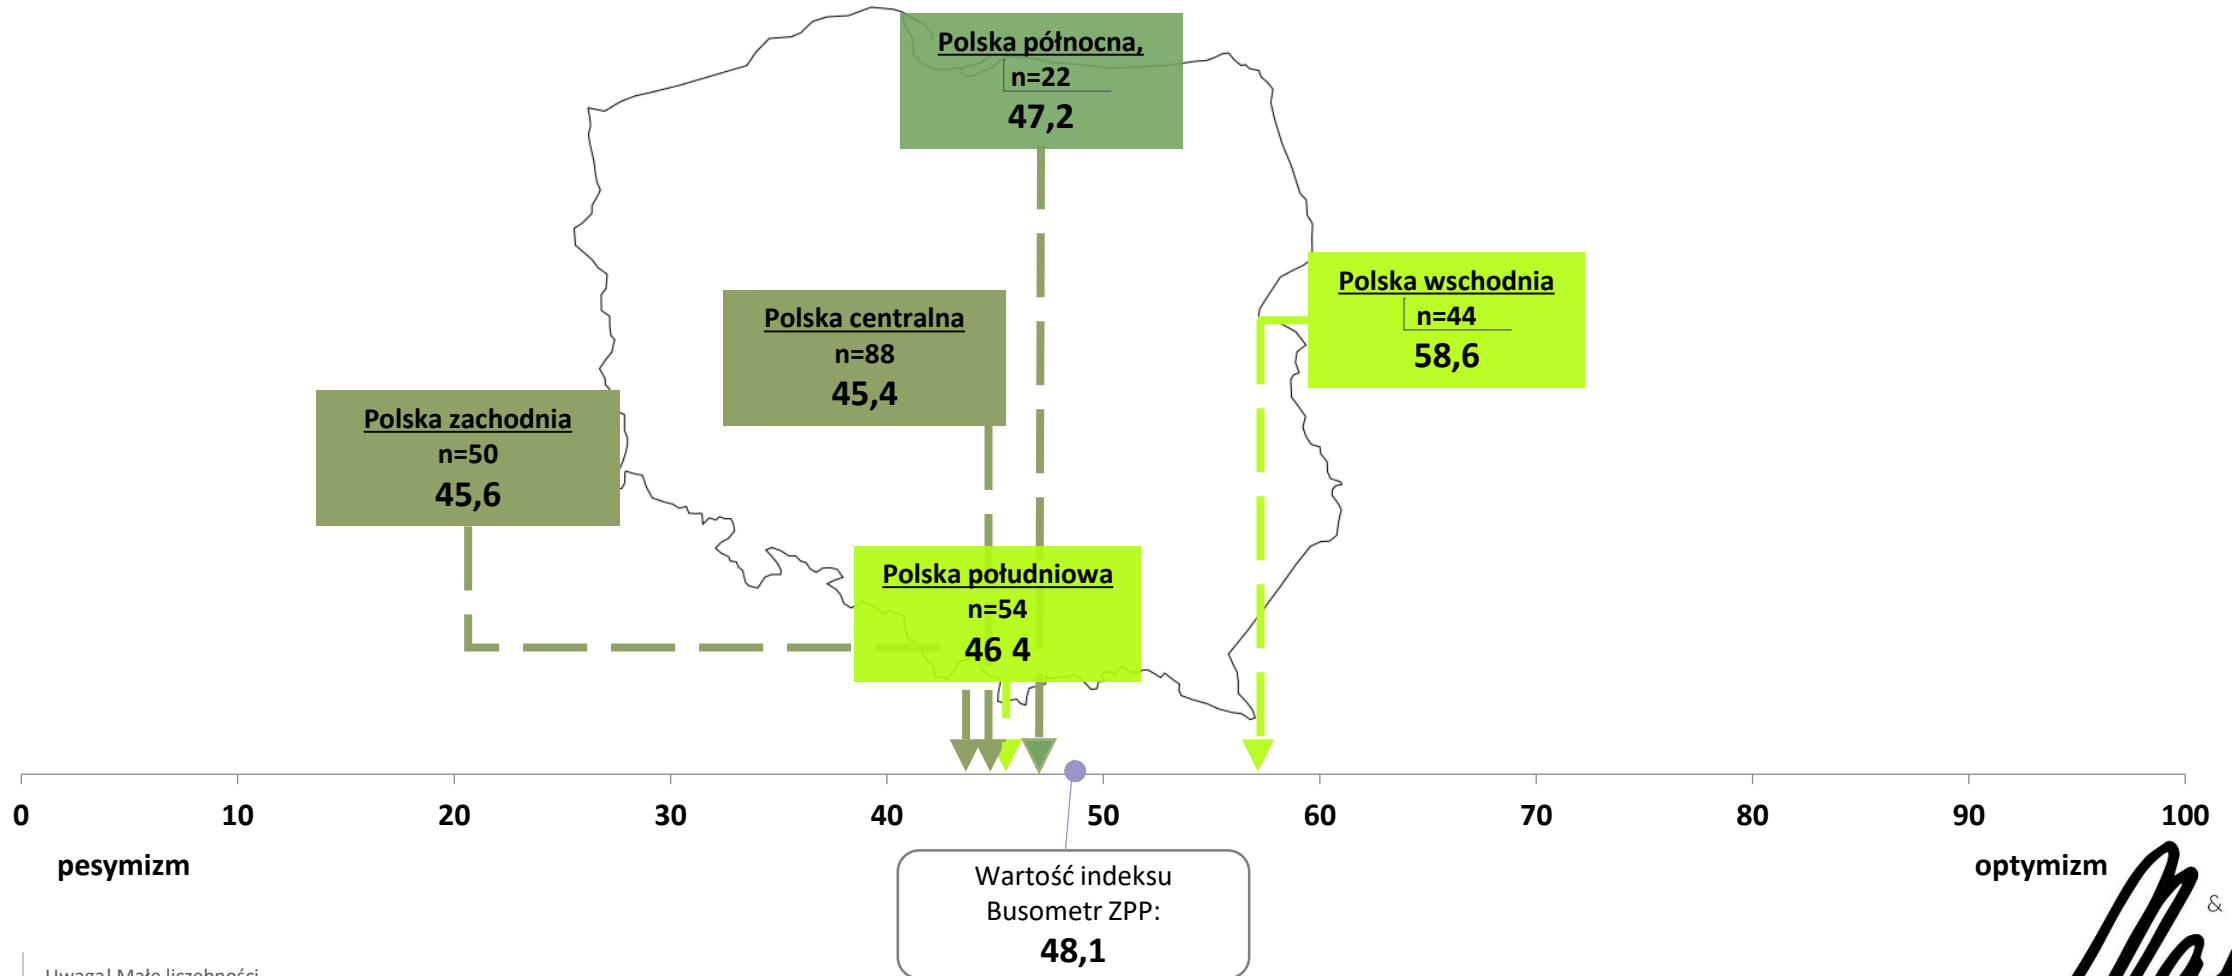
Polska północna,
n=22
47,2

Polska centralna
n=88
45,4

Polska wschodnia
n=44
58,6

Polska zachodnia
n=50
45,6

Polska południowa
n=54
46 4

0 10 20 30 40 50 60 70 80 90 100

pesymizm

optymizm

Wartość indeksu Busometr ZPP:
48,1

&

Uwaga! Małe liczebności